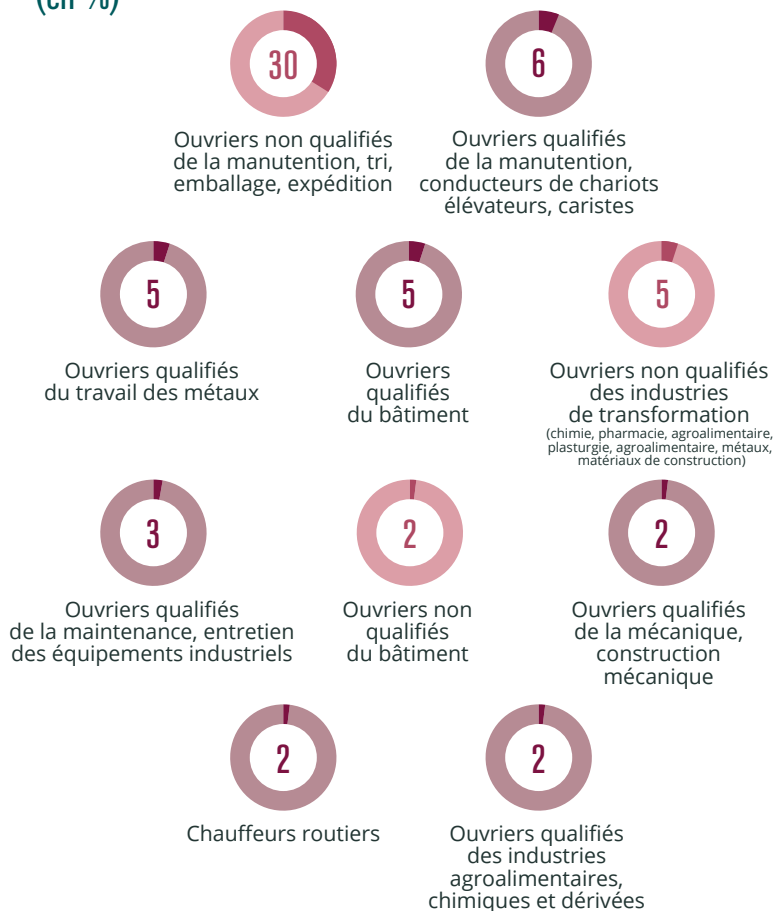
(en %)

30
Ouvriers non qualifiés de la manutention, tri, emballage, expédition

6
Ouvriers qualifiés de la manutention, conducteurs de chariots élévateurs, caristes

5
Ouvriers qualifiés du travail des métaux

5
Ouvriers qualifiés du bâtiment

5
Ouvriers non qualifiés des industries de transformation
(chimie, pharmacie, agroalimentaire, plasturgie, agroalimentaire, métaux, matériaux de construction)

3
Ouvriers qualifiés de la maintenance, entretien des équipements industriels

2
Ouvriers non qualifiés du bâtiment

2
Ouvriers qualifiés de la mécanique, construction mécanique

2
Chauffeurs routiers

2
Ouvriers qualifiés des industries agroalimentaires, chimiques et dérivées